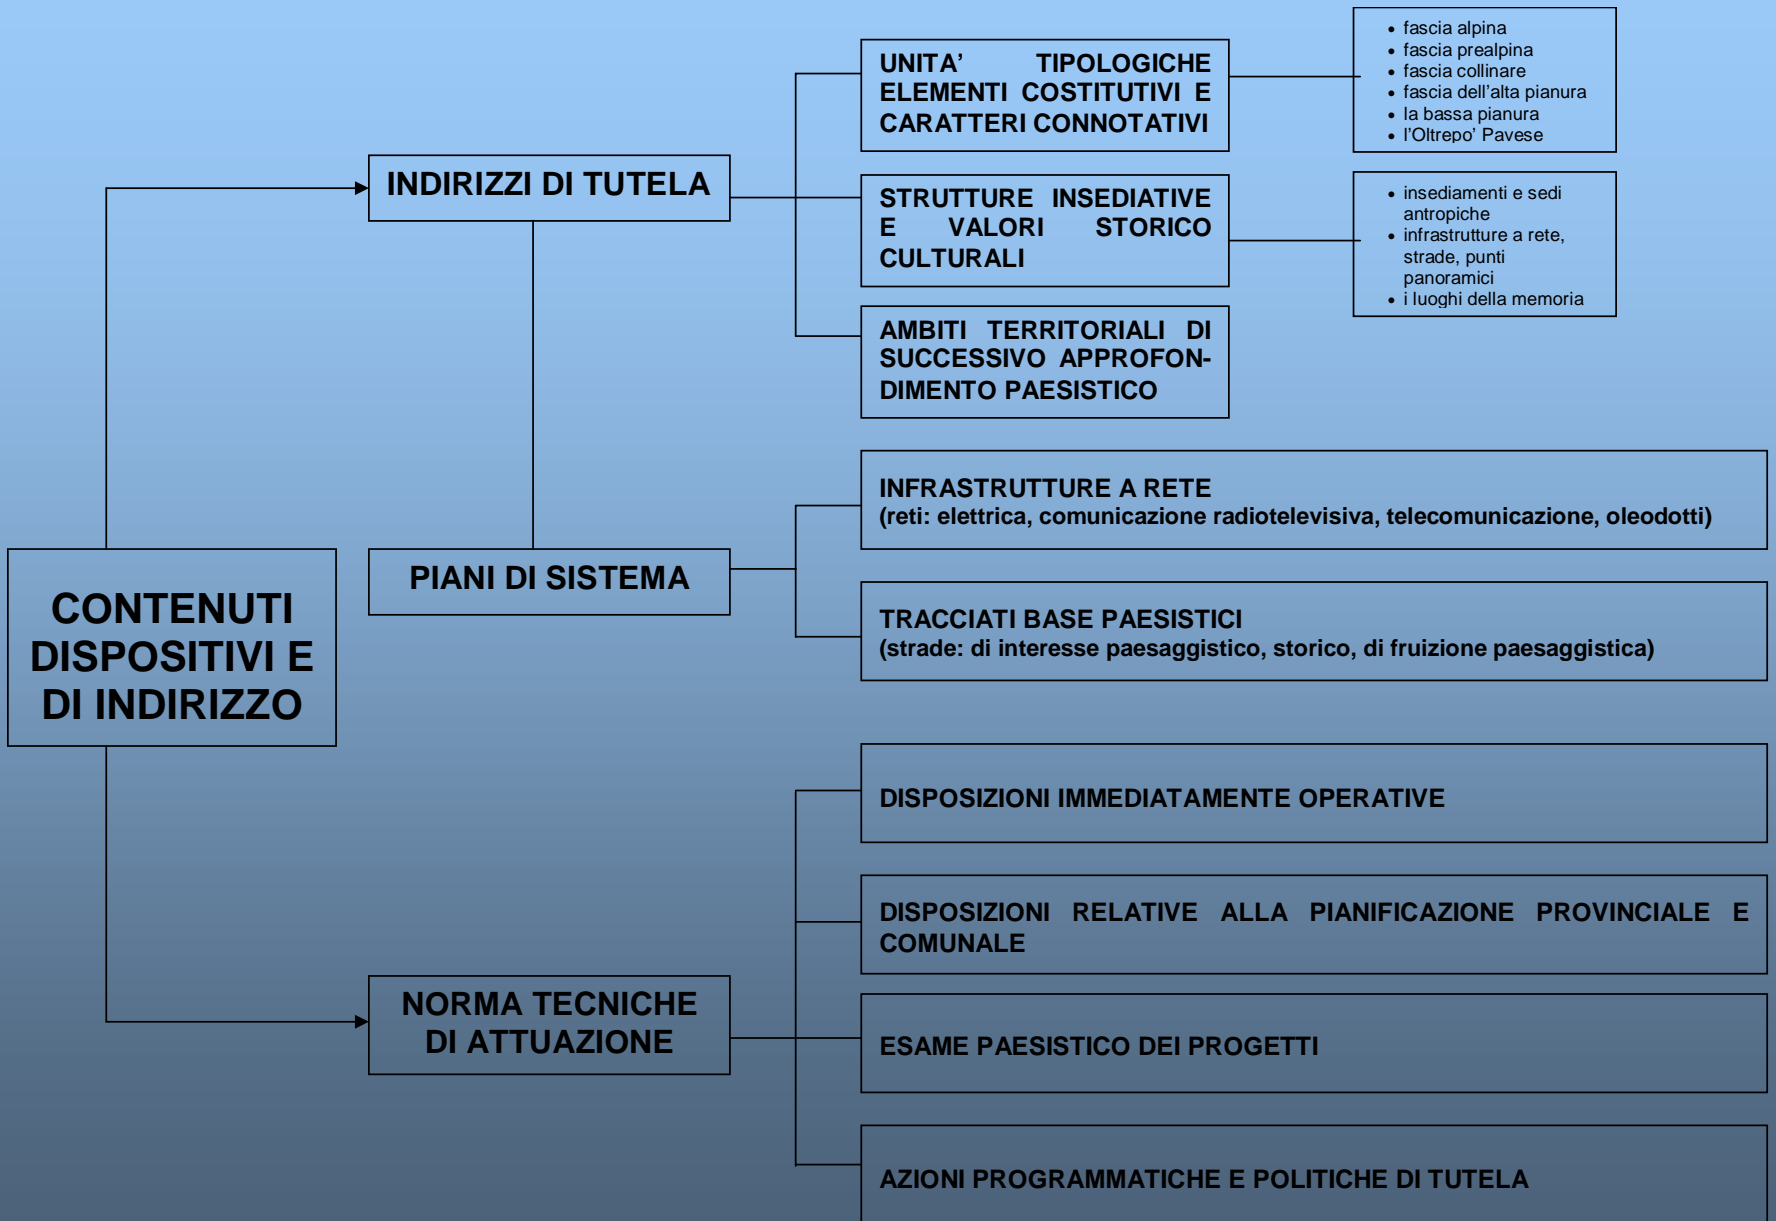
CONTENUTI DISPOSITIVI E DI INDIRIZZO

INDIRIZZI DI TUTELA

UNITA' TIPOLOGICHE ELEMENTI COSTITUTIVI E CARATTERI CONNOTATIVI

- fascia alpina
- fascia prealpina
- fascia collinare
- fascia dell'alta pianura
- la bassa pianura
- l'Oltrepo' Pavese

STRUTTURE INSEDIATIVE E VALORI STORICO CULTURALI

- insediamenti e sedi antropiche
- infrastrutture a rete, strade, punti panoramici
- i luoghi della memoria

AMBITI TERRITORIALI DI SUCCESSIVO APPROFONDIMENTO PAESISTICO

PIANI DI SISTEMA

INFRASTRUTTURE A RETE
(reti: elettrica, comunicazione radiotelevisiva, telecomunicazione, oleodotti)

TRACCIATI BASE PAESISTICI
(strade: di interesse paesaggistico, storico, di fruizione paesaggistica)

NORMA TECNICHE DI ATTUAZIONE

DISPOSIZIONI IMMEDIATAMENTE OPERATIVE

DISPOSIZIONI RELATIVE ALLA PIANIFICAZIONE PROVINCIALE E COMUNALE

ESAME PAESISTICO DEI PROGETTI

AZIONI PROGRAMMATICHE E POLITICHE DI TUTELA